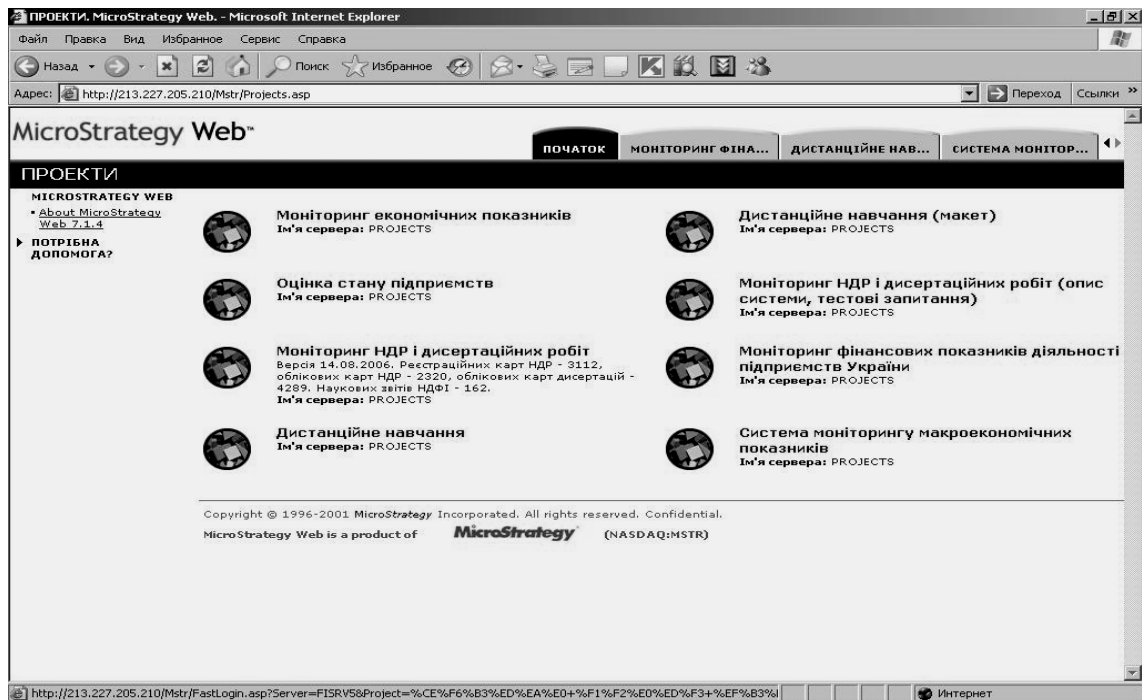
ПРОЕКТИ. MicroStrategy Web. - Microsoft Internet Explorer

Файл Правка Вид Избранное Сервис Справка

Назад Поиск Избранное

Адрес: http://213.227.205.210/Mstr/Projects.asp

Переход Ссылки »

MicroStrategy Web™

ПОЧАТОК | МОНІТОРИНГ ФІНА... | ДИСТАНЦІЙНЕ НАВ... | СИСТЕМА МОНІТОР...

ПРОЕКТИ

MICROSTRATEGY WEB

▪ About MicroStrategy Web 7.1.4

▸ ПОТРІБНА ДОПОМОГА?

Моніторинг економічних показників
Ім'я сервера: PROJECTS

Дистанційне навчання (макет)
Ім'я сервера: PROJECTS

Оцінка стану підприємств
Ім'я сервера: PROJECTS

Моніторинг НДР і дисертаційних робіт (опис системи, тестові запитання)
Ім'я сервера: PROJECTS

Моніторинг НДР і дисертаційних робіт
Версія 14.08.2006. Реєстраційних карт НДР - 3112, облікових карт НДР - 2320, облікових карт дисертацій - 4289. Наукових звітів НДФІ - 162.
Ім'я сервера: PROJECTS

Моніторинг фінансових показників діяльності підприємств України
Ім'я сервера: PROJECTS

Дистанційне навчання
Ім'я сервера: PROJECTS

Система моніторингу макроекономічних показників
Ім'я сервера: PROJECTS

Copyright © 1996-2001 MicroStrategy Incorporated. All rights reserved. Confidential.

MicroStrategy Web is a product of MicroStrategy (NASDAQ:MSTR)

http://213.227.205.210/Mstr/FastLogin.asp?Server=FISRV5&Project=%CE%F6%B3%ED%EA%E0+%F1%F2%E0%ED%F3+%EF%B3%

Интернет